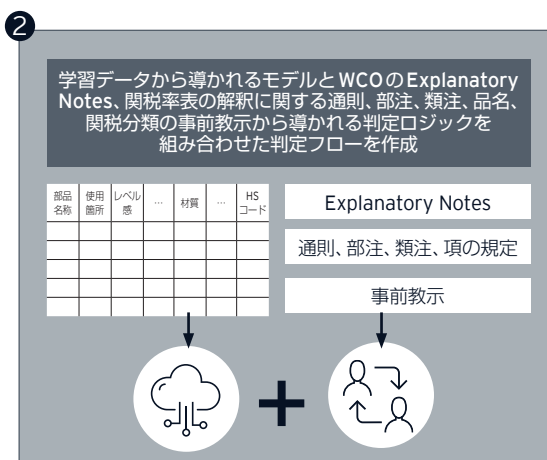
2

学習データから導かれるモデルとWCOのExplanatory Notes、関税率表の解釈に関する通則、部注、類注、品名、関税分類の事前教示から導かれる判定ロジックを組み合わせた判定フローを作成

| 部品名称 | 使用箇所 | レベル感 | … | 材質 | … | HSコード |
|---|---|---|---|---|---|---|
| | | | | | | |
| | | | | | | |
| | | | | | | |
| | | | | | | |
| | | | | | | |

Explanatory Notes

通則、部注、類注、項の規定

事前教示

+